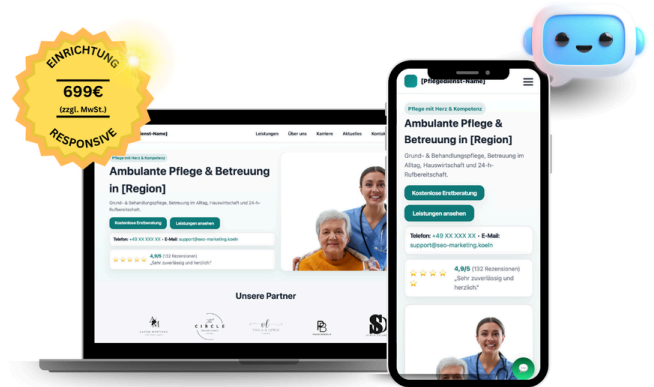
EINRICHTUNG
699€
(zzgl. MwSt.)
RESPONSIVE

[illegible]enst-Name] Leistungen Über uns Karriere Aktuelles Kontakt

Pflege mit Herz & Kompetenz

Ambulante Pflege & Betreuung in [Region]

Grund- & Behandlungspflege, Betreuung im Alltag, Hauswirtschaft und 24-h-Rufbereitschaft.

Kostenlose Erstberatung Leistungen ansehen

Telefon: +49 XX XXX XX · E-Mail: support@seo-marketing.koeln

4,9/5 (132 Rezensionen)
„Sehr zuverlässig und herzlich."

Unsere Partner

CIRCLE

[Pflegedienst-Name]

Pflege mit Herz & Kompetenz

Ambulante Pflege & Betreuung in [Region]

Grund- & Behandlungspflege, Betreuung im Alltag, Hauswirtschaft und 24-h-Rufbereitschaft.

Kostenlose Erstberatung

Leistungen ansehen

Telefon: +49 XX XXX XX · E-Mail: support@seo-marketing.koeln

4,9/5 (132 Rezensionen)
„Sehr zuverlässig und herzlich."